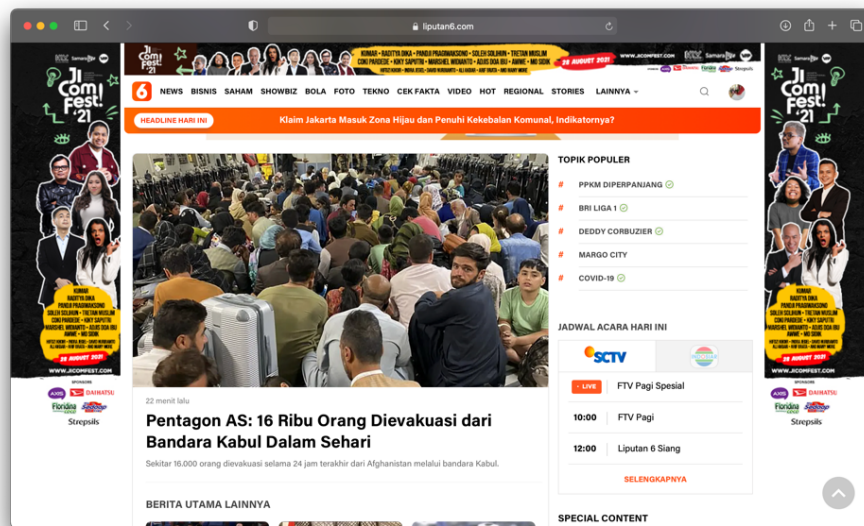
liputan6.com

JI COMI FEST '21

KOMAR • RADITYA DIKA • PANDJI PRAGIWAKSONO • SOLEH SOLIHUN • TRETAN MUSLIM
COKI PARDEDE • KIKY SAPUTRI • MARSHEL WIDIANTO • AGUS DOA BU • AWWE • MO SIDIK

28 AUGUST 2021

WWW.JICOMFEST.COM

6 NEWS BISNIS SAHAM SHOWBIZ BOLA FOTO TEKNO CEK FAKTA VIDEO HOT REGIONAL STORIES LAINNYA

HEADLINE HARI INI Klaim Jakarta Masuk Zona Hijau dan Penuhi Kekebalan Komunal, Indikatornya?

22 menit lalu

Pentagon AS: 16 Ribu Orang Dievakuasi dari Bandara Kabul Dalam Sehari

Sekitar 16.000 orang dievakuasi selama 24 jam terakhir dari Afghanistan melalui bandara Kabul.

BERITA UTAMA LAINNYA

TOPIK POPULER

# PPKM DIPERPANJANG
# BRI LIGA 1
# DEDDY CORBUZIER
# MARGO CITY
# COVID-19

JADWAL ACARA HARI INI

SCTV

LIVE FTV Pagi Spesial
10:00 FTV Pagi
12:00 Liputan 6 Siang

SELENGKAPNYA

SPECIAL CONTENT

SPONSORS
AXIS DAIHATSU Floridina Sasaba Strepsils